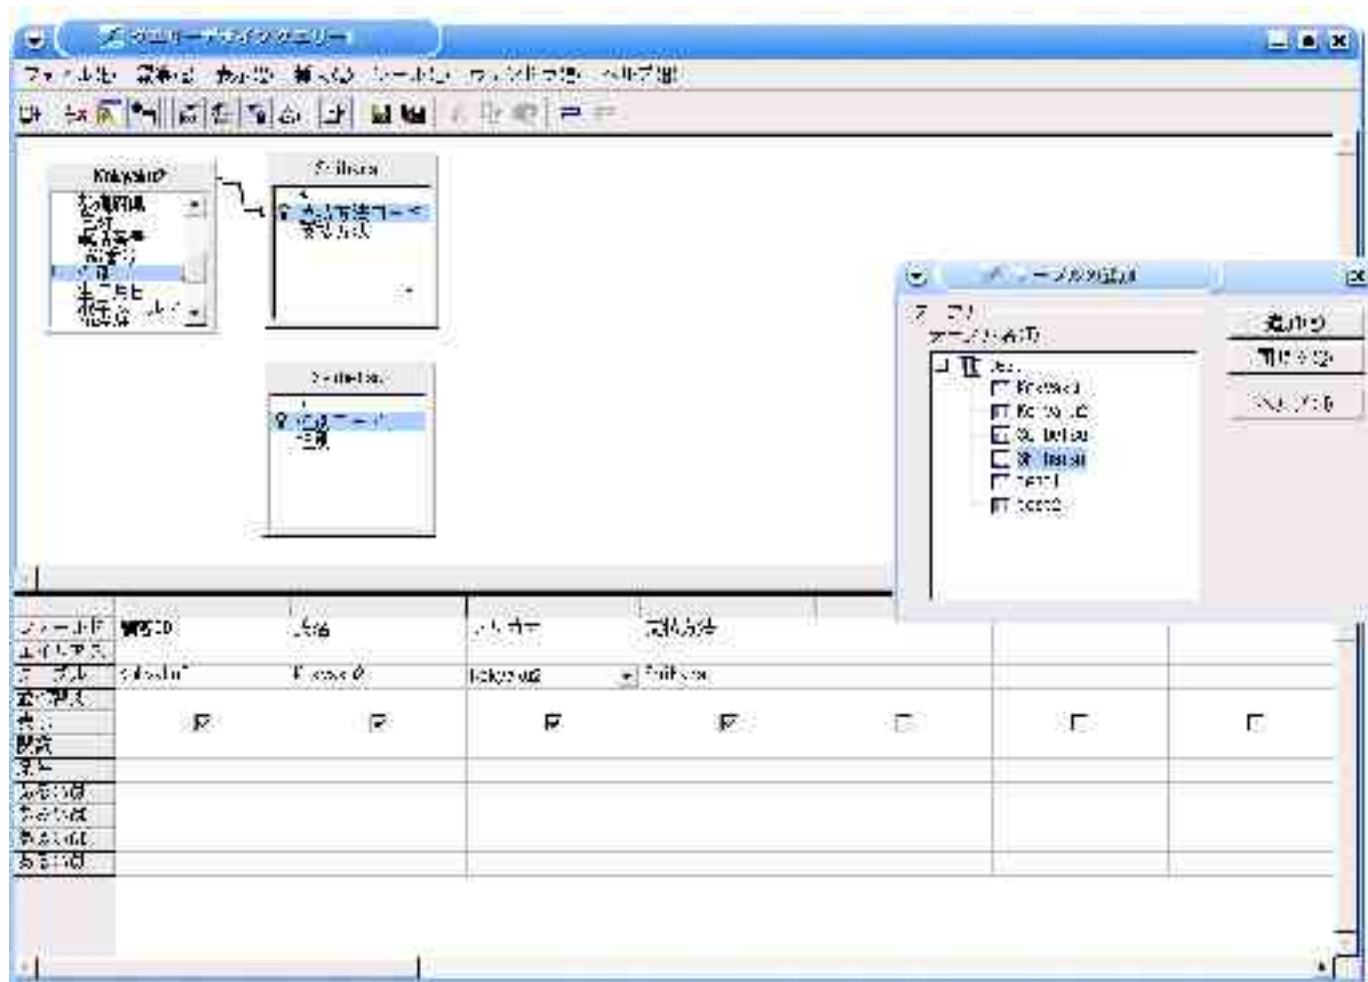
クエリーデザインクエリー

ファイル(F) 編集(E) 表示(V) 挿入(I) ツール(T) ウィンドウ(W) ヘルプ(H)

Kokyaku
顧客ID
氏名
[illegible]
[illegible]
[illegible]
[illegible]

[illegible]
*
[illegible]
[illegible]

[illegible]
*
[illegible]
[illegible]

テーブルの追加
テーブル
テーブル名
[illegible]
Kokyaku
Kokyaku
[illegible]
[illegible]
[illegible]
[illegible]

追加
閉じる
ヘルプ

| フィールド | 顧客ID | 氏名 | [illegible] | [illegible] | | | |
|---|---|---|---|---|---|---|---|
| エイリアス | | | | | | | |
| テーブル | Kokyaku | Kokyaku | Kokyaku | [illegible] | | | |
| 並べ替え | | | | | | | |
| 表示 | ☑ | ☑ | ☑ | ☑ | ☐ | ☐ | ☐ |
| 関数 | | | | | | | |
| 条件 | | | | | | | |
| または | | | | | | | |
| または | | | | | | | |
| または | | | | | | | |
| または | | | | | | | |